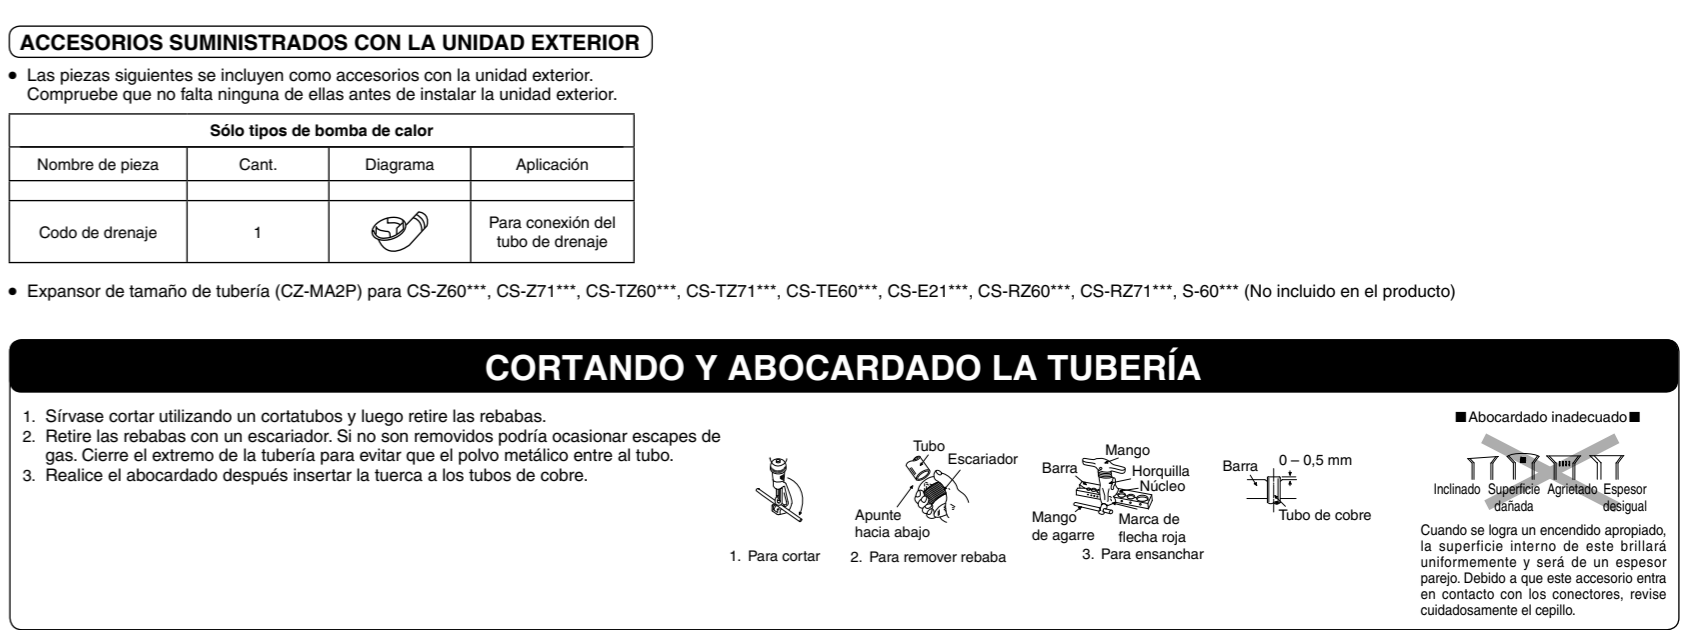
ACCESORIOS SUMINISTRADOS CON LA UNIDAD EXTERIOR

• Las piezas siguientes se incluyen como accesorios con la unidad exterior. Compruebe que no falta ninguna de ellas antes de instalar la unidad exterior.

| Sólo tipos de bomba de calor | | | |
|---|---|---|---|
| Nombre de pieza | Cant. | Diagrama | Aplicación |
| | | | |
| Codo de drenaje | 1 | | Para conexión del tubo de drenaje |

• Expansor de tamaño de tubería (CZ-MA2P) para CS-Z60***, CS-Z71***, CS-TZ60***, CS-TZ71***, CS-TE60***, CS-E21***, CS-RZ60***, CS-RZ71***, S-60*** (No incluido en el producto)

CORTANDO Y ABOCARDADO LA TUBERÍA

1. Sírvase cortar utilizando un cortatubos y luego retire las rebabas.
2. Retire las rebabas con un escariador. Si no son removidos podría ocasionar escapes de gas. Cierre el extremo de la tubería para evitar que el polvo metálico entre al tubo.
3. Realice el abocardado después insertar la tuerca a los tubos de cobre.

1. Para cortar

Tubo
Escariador
Apunte hacia abajo
2. Para remover rebaba

Mango
Barra
Horquilla
Núcleo
Mango de agarre
Marca de flecha roja
3. Para ensanchar

Barra
0 – 0,5 mm
Tubo de cobre

■Abocardado inadecuado■
Inclinado
Superficie dañada
Agrietado
Espesor desigual

Cuando se logra un encendido apropiado, la superficie interno de este brillará uniformemente y será de un espesor parejo. Debido a que este accesorio entra en contacto con los conectores, revise cuidadosamente el cepillo.